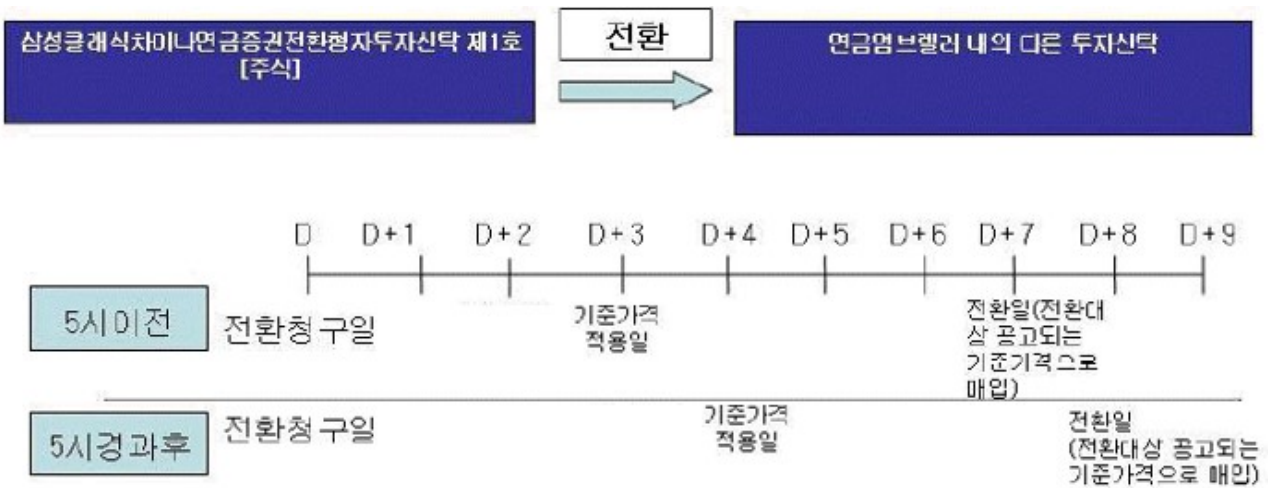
삼성클래식차이나연금증권전환형자투자신탁 제1호 [주식]

전환

연금엄브렐러 내의 다른 투자신탁

D D+1 D+2 D+3 D+4 D+5 D+6 D+7 D+8 D+9

5시이전 전환청구일

기준가격 적용일

전환일(전환대상 공고되는 기준가격으로 매입)

5시경과후 전환청구일

기준가격 적용일

전환일 (전환대상 공고되는 기준가격으로 매입)